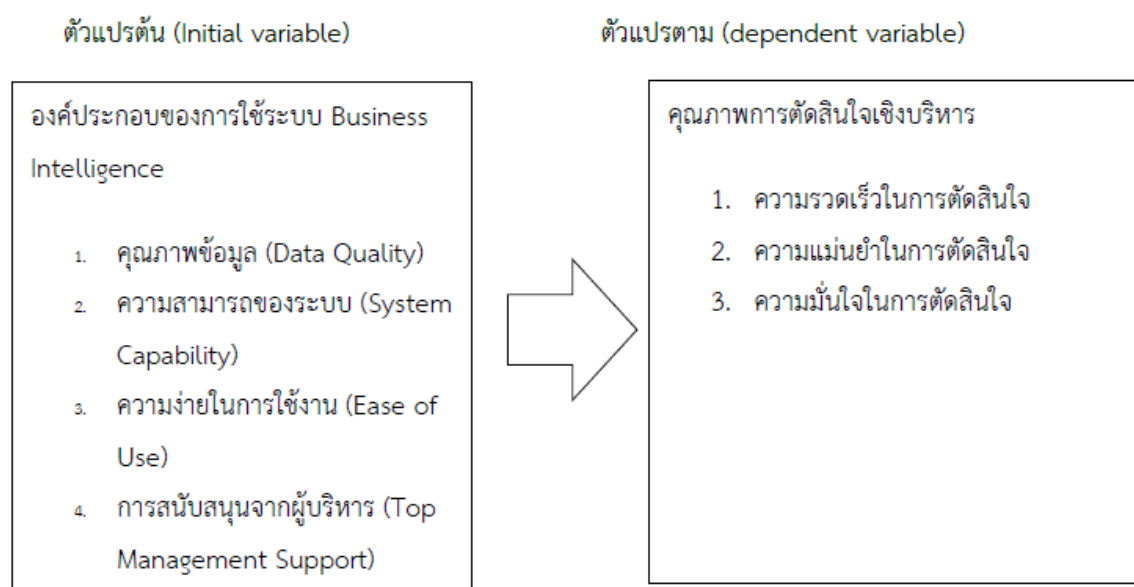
ตัวแปรต้น (Initial variable)

องค์ประกอบของการใช้ระบบ Business Intelligence

1. คุณภาพข้อมูล (Data Quality)
2. ความสามารถของระบบ (System Capability)
3. ความง่ายในการใช้งาน (Ease of Use)
4. การสนับสนุนจากผู้บริหาร (Top Management Support)

ตัวแปรตาม (dependent variable)

คุณภาพการตัดสินใจเชิงบริหาร

1. ความรวดเร็วในการตัดสินใจ
2. ความแม่นยำในการตัดสินใจ
3. ความมั่นใจในการตัดสินใจ